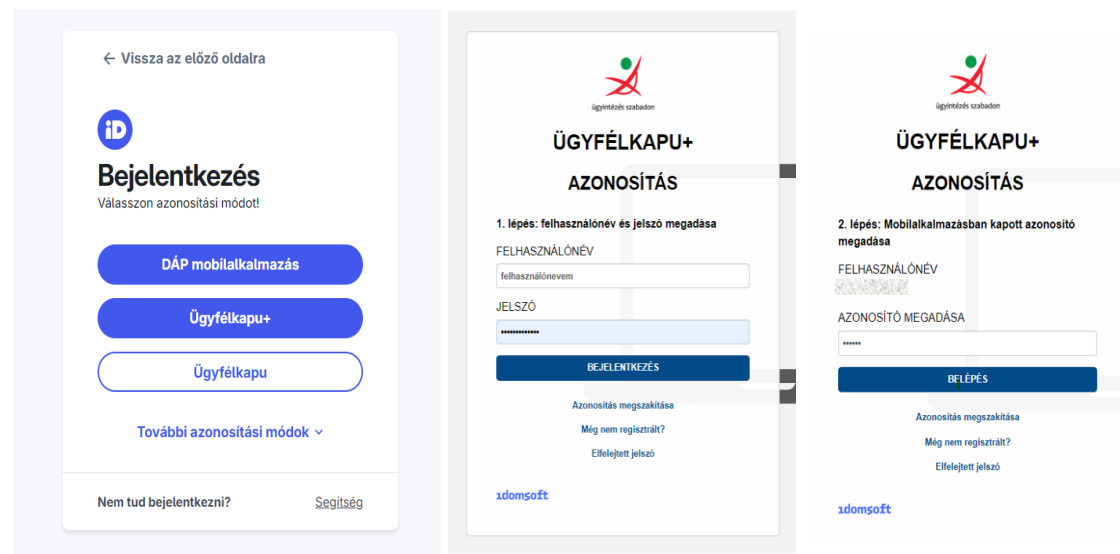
← Vissza az előző oldalra

iD

Bejelentkezés

Válasszon azonosítási módot!

DÁP mobilalkalmazás

Ügyfélkapu+

Ügyfélkapu

További azonosítási módok ⌄

Nem tud bejelentkezni?

Segítség

ügyintézés szabadon

ÜGYFÉLKAPU+

AZONOSÍTÁS

1. lépés: felhasználónév és jelszó megadása

FELHASZNÁLÓNÉV

felhasználónevem

JELSZÓ

••••••••••••••

BEJELENTKEZÉS

Azonosítás megszakítása

Még nem regisztrált?

Elfelejtett jelszó

1domsoft

ügyintézés szabadon

ÜGYFÉLKAPU+

AZONOSÍTÁS

2. lépés: Mobilalkalmazásban kapott azonosító megadása

FELHASZNÁLÓNÉV

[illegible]

AZONOSÍTÓ MEGADÁSA

••••••

BELÉPÉS

Azonosítás megszakítása

Még nem regisztrált?

Elfelejtett jelszó

1domsoft